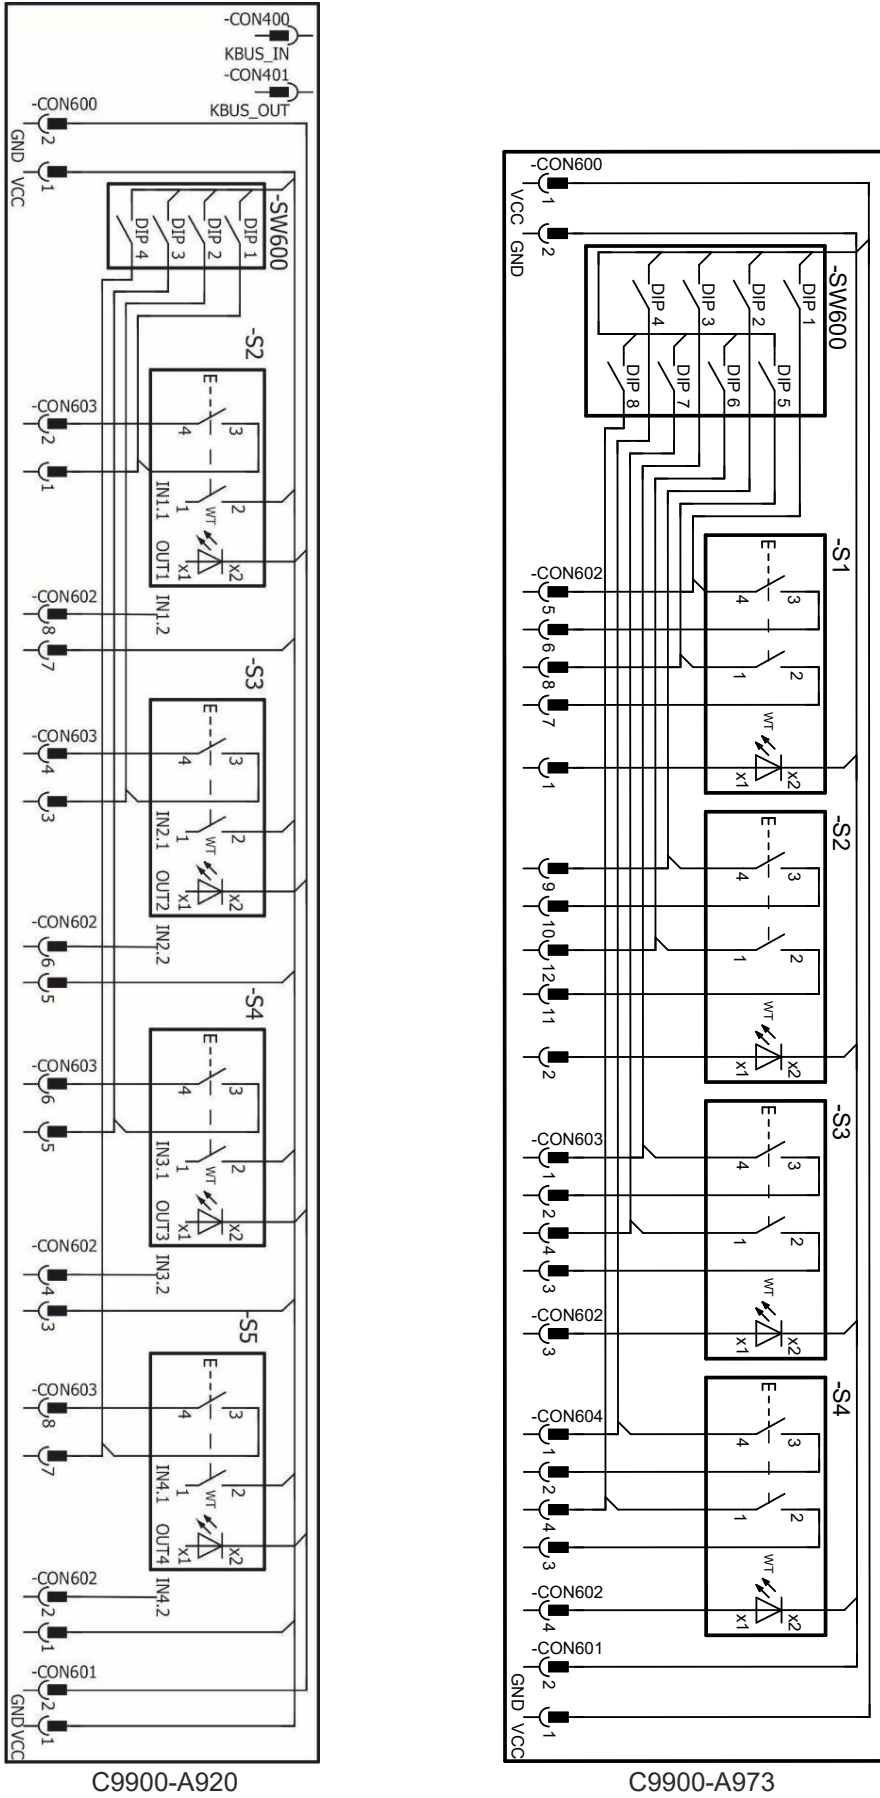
-CON400
KBUS_IN
-CON401
KBUS_OUT
-CON600
GND 2
VCC 1
-SW600
DIP 4
DIP 3
DIP 2
DIP 1
-S2
E
4
3
1
2
WT
IN1.1
OUT1
x1
x2
-CON603
2
1
-CON602
8
7
IN1.2
-S3
E
4
3
1
2
WT
IN2.1
OUT2
x1
x2
-CON603
4
3
-CON602
6
5
IN2.2
-S4
E
4
3
1
2
WT
IN3.1
OUT3
x1
x2
-CON603
6
5
-CON602
4
3
IN3.2
-S5
E
4
3
1
2
WT
IN4.1
OUT4
x1
x2
-CON603
8
7
-CON602
2
1
IN4.2
-CON601
GND 2
VCC 1
C9900-A920

-CON600
VCC 1
GND 2
-SW600
DIP 4
DIP 3
DIP 2
DIP 1
DIP 8
DIP 7
DIP 6
DIP 5
-S1
E
4
3
1
2
WT
x1
x2
-CON602
5
6
8
7
1
-S2
E
4
3
1
2
WT
x1
x2
9
10
12
11
2
-S3
E
4
3
1
2
WT
x1
x2
-CON603
1
2
4
3
-CON602
3
-S4
E
4
3
1
2
WT
x1
x2
-CON604
1
2
4
3
-CON602
4
-CON601
GND 2
VCC 1
C9900-A973